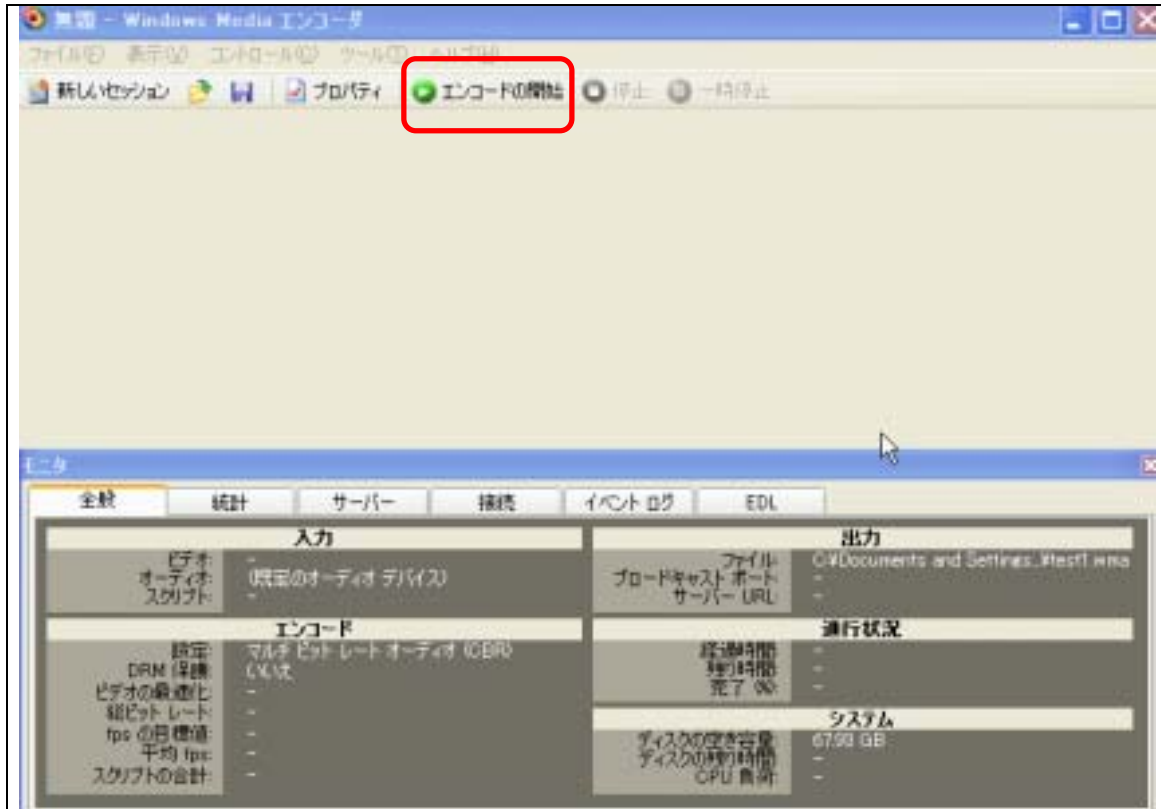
無題 - Windows Media エンコーダ

ファイル(F) 表示(V) コントロール(C) ツール(T) ヘルプ(H)

新しいセッション プロパティ エンコードの開始 停止 一時停止

モニタ

全般 統計 サーバー 接続 イベント ログ EDL

| 入力 | |
|---|---|
| ビデオ: | - |
| オーディオ: | (既定のオーディオ デバイス) |
| スクリプト: | - |

| エンコード | |
|---|---|
| 設定: | マルチ ビット レート オーディオ (CBR) |
| DRM 保護: | いいえ |
| ビデオの最適化: | - |
| 総ビット レート: | - |
| fps の目標値: | - |
| 平均 fps: | - |
| スクリプトの合計: | - |

| 出力 | |
|---|---|
| ファイル: | C:¥Documents and Settings...¥test1.wma |
| ブロードキャスト ポート: | - |
| サーバー URL: | - |

| 進行状況 | |
|---|---|
| 経過時間: | - |
| 残り時間: | - |
| 完了 (%): | - |

| システム | |
|---|---|
| ディスクの空き容量: | 67.93 GB |
| ディスクの残り時間: | - |
| CPU 負荷: | - |